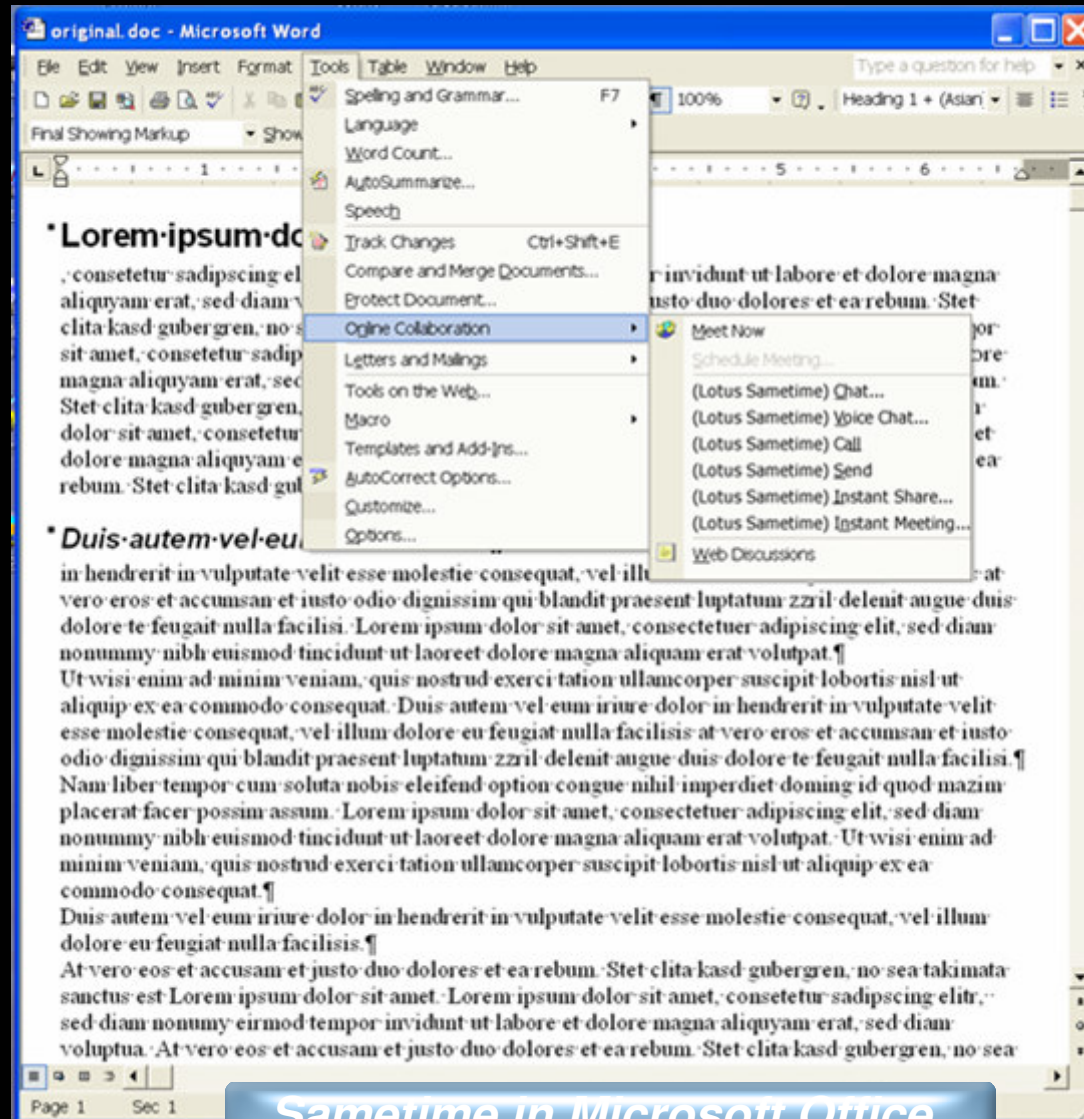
original.doc - Microsoft Word

File Edit View Insert Format Tools Table Window Help

Type a question for help

100%

Heading 1 + (Asian

Final Showing Markup

Show

Spelling and Grammar... F7
Language
Word Count...
AutoSummarize...
Speech
Track Changes Ctrl+Shift+E
Compare and Merge Documents...
Protect Document...
Online Collaboration
Letters and Mailings
Tools on the Web...
Macro
Templates and Add-Ins...
AutoCorrect Options...
Customize...
Options...

Meet Now
Schedule Meeting...
(Lotus Sametime) Chat...
(Lotus Sametime) Voice Chat...
(Lotus Sametime) Call
(Lotus Sametime) Send
(Lotus Sametime) Instant Share...
(Lotus Sametime) Instant Meeting...
Web Discussions

Lorem·ipsum·do

,·consetetur·sadipscing·el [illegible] r·invidunt·ut·labore·et·dolore·magna· aliquyam·erat,·sed·diam·v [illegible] usto·duo·dolores·et·ea·rebum.·Stet· clita·kasd·gubergren,·no·s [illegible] sit·amet,·consetetur·sadip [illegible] magna·aliquyam·erat,·sec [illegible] Stet·clita·kasd·gubergren, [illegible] dolor·sit·amet,·consetetur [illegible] dolore·magna·aliquyam·e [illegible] rebum.·Stet·clita·kasd·gul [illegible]

Duis·autem·vel·eu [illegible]

in·hendrerit·in·vulputate·velit·esse·molestie·consequat,·vel·illu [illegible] at· vero·eros·et·accumsan·et·iusto·odio·dignissim·qui·blandit·praesent·luptatum·zzril·delenit·augue·duis· dolore·te·feugait·nulla·facilisi.·Lorem·ipsum·dolor·sit·amet,·consectetuer·adipiscing·elit,·sed·diam· nonummy·nibh·euismod·tincidunt·ut·laoreet·dolore·magna·aliquam·erat·volutpat.¶
Ut·wisi·enim·ad·minim·veniam,·quis·nostrud·exerci·tation·ullamcorper·suscipit·lobortis·nisl·ut· aliquip·ex·ea·commodo·consequat.·Duis·autem·vel·eum·iriure·dolor·in·hendrerit·in·vulputate·velit· esse·molestie·consequat,·vel·illum·dolore·eu·feugiat·nulla·facilisis·at·vero·eros·et·accumsan·et·iusto· odio·dignissim·qui·blandit·praesent·luptatum·zzril·delenit·augue·duis·dolore·te·feugait·nulla·facilisi.¶
Nam·liber·tempor·cum·soluta·nobis·eleifend·option·congue·nihil·imperdiet·doming·id·quod·mazim· placerat·facer·possim·assum.·Lorem·ipsum·dolor·sit·amet,·consectetuer·adipiscing·elit,·sed·diam· nonummy·nibh·euismod·tincidunt·ut·laoreet·dolore·magna·aliquam·erat·volutpat.·Ut·wisi·enim·ad· minim·veniam,·quis·nostrud·exerci·tation·ullamcorper·suscipit·lobortis·nisl·ut·aliquip·ex·ea· commodo·consequat.¶
Duis·autem·vel·eum·iriure·dolor·in·hendrerit·in·vulputate·velit·esse·molestie·consequat,·vel·illum· dolore·eu·feugiat·nulla·facilisis.¶
At·vero·eos·et·accusam·et·justo·duo·dolores·et·ea·rebum.·Stet·clita·kasd·gubergren,·no·sea·takimata· sanctus·est·Lorem·ipsum·dolor·sit·amet.·Lorem·ipsum·dolor·sit·amet,·consetetur·sadipscing·elitr,· sed·diam·nonumy·eirmod·tempor·invidunt·ut·labore·et·dolore·magna·aliquyam·erat,·sed·diam· voluptua.·At·vero·eos·et·accusam·et·justo·duo·dolores·et·ea·rebum.·Stet·clita·kasd·gubergren,·no·sea·

Page 1 Sec 1

Sametime in Microsoft Office